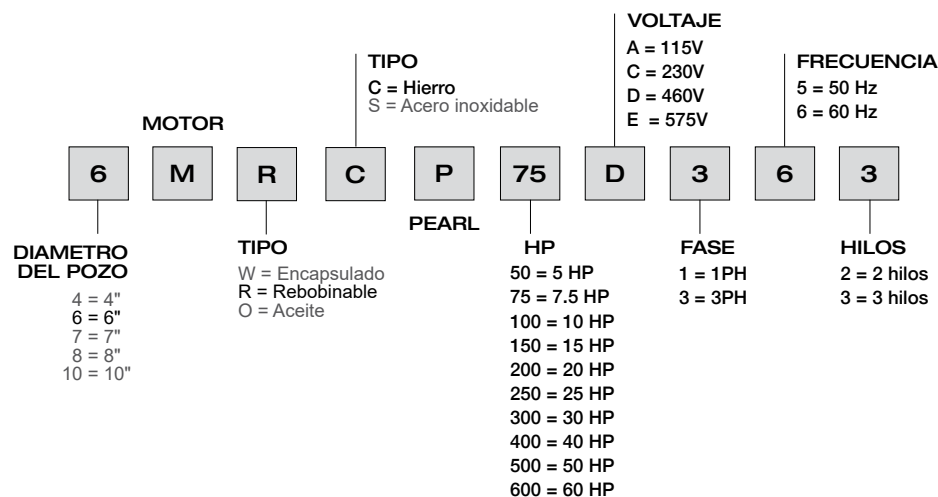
VOLTAJE
A = 115V
C = 230V
D = 460V
E = 575V

TIPO
C = Hierro
S = Acero inoxidable

FRECUENCIA
5 = 50 Hz
6 = 60 Hz

MOTOR

| 6 | M | R | C | P | 75 | D | 3 | 6 | 3 |
|---|---|---|---|---|---|---|---|---|---|

PEARL

DIAMETRO DEL POZO
4 = 4"
6 = 6"
7 = 7"
8 = 8"
10 = 10"

TIPO
W = Encapsulado
R = Rebobinable
O = Aceite

HP
50 = 5 HP
75 = 7.5 HP
100 = 10 HP
150 = 15 HP
200 = 20 HP
250 = 25 HP
300 = 30 HP
400 = 40 HP
500 = 50 HP
600 = 60 HP

FASE
1 = 1PH
3 = 3PH

HILOS
2 = 2 hilos
3 = 3 hilos